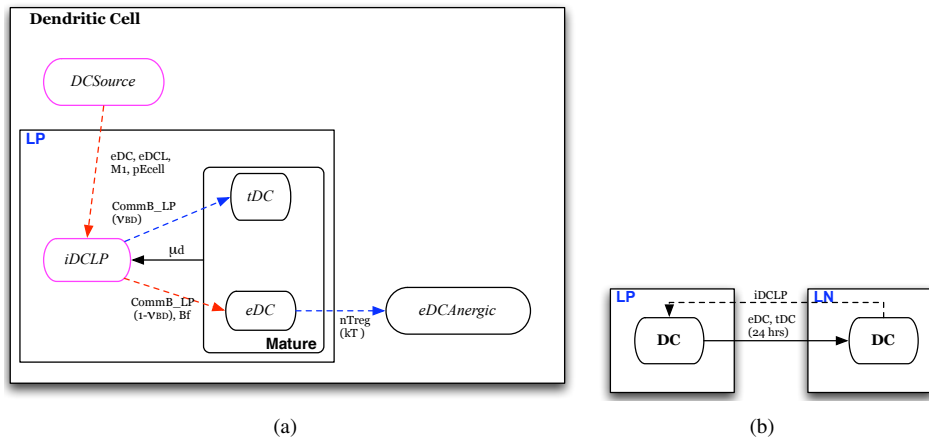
Dendritic Cell

DCSource

LP

eDC, eDCL, M1, pEcell

CommB_LP ($v_{BD}$)

tDC

μd

iDCLP

CommB_LP (1-$v_{BD}$), Bf

eDC

nTreg (kT)

eDCAnergic

Mature

(a)

LP

iDCLP

LN

eDC, tDC (24 hrs)

DC

DC

(b)